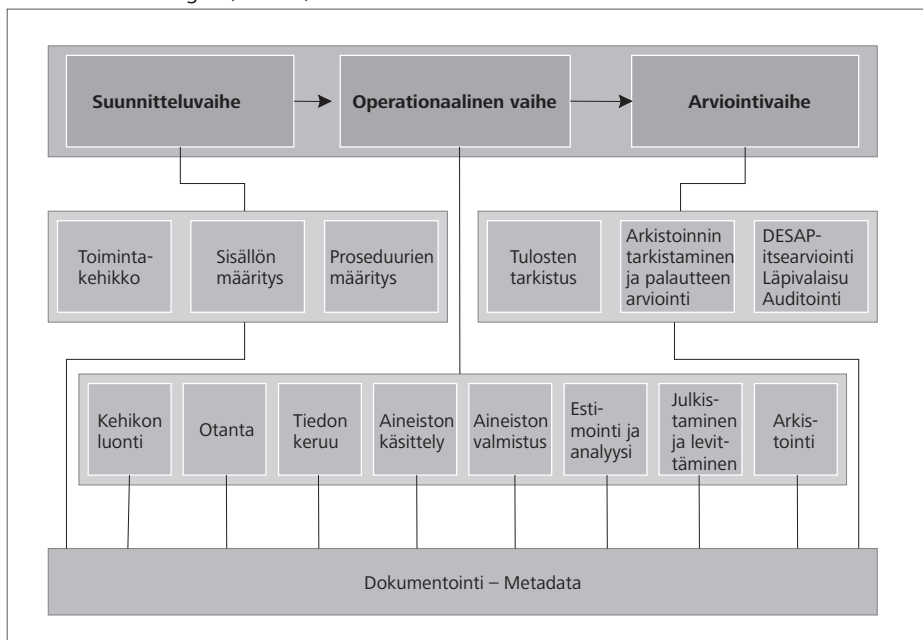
Suunnitteluvaihe

Operationaalinen vaihe

Arviointivaihe

Toimintakehikko

Sisällön määritys

Proseduurien määritys

Tulosten tarkistus

Arkistoinnin tarkistaminen ja palautteen arviointi

DESAP-itsearviointi Läpivalaisu Auditointi

Kehikon luonti

Otanta

Tiedon keruu

Aineiston käsittely

Aineiston valmistus

Estimointi ja analyysi

Julkistaminen ja levittäminen

Arkistointi

Dokumentointi – Metadata